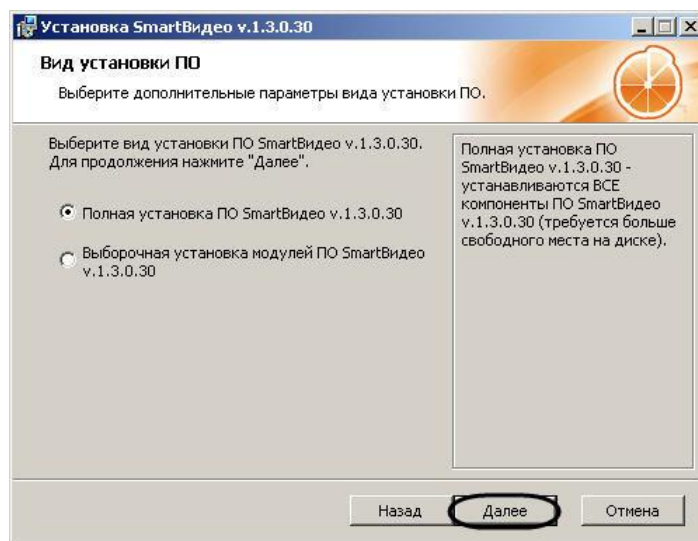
Установка SmartВидео v.1.3.0.30

Вид установки ПО

Выберите дополнительные параметры вида установки ПО.

Выберите вид установки ПО SmartВидео v.1.3.0.30. Для продолжения нажмите "Далее".

Полная установка ПО SmartВидео v.1.3.0.30

Выборочная установка модулей ПО SmartВидео v.1.3.0.30

Полная установка ПО SmartВидео v.1.3.0.30 - устанавливаются ВСЕ компоненты ПО SmartВидео v.1.3.0.30 (требуется больше свободного места на диске).

Назад

Далее

Отмена